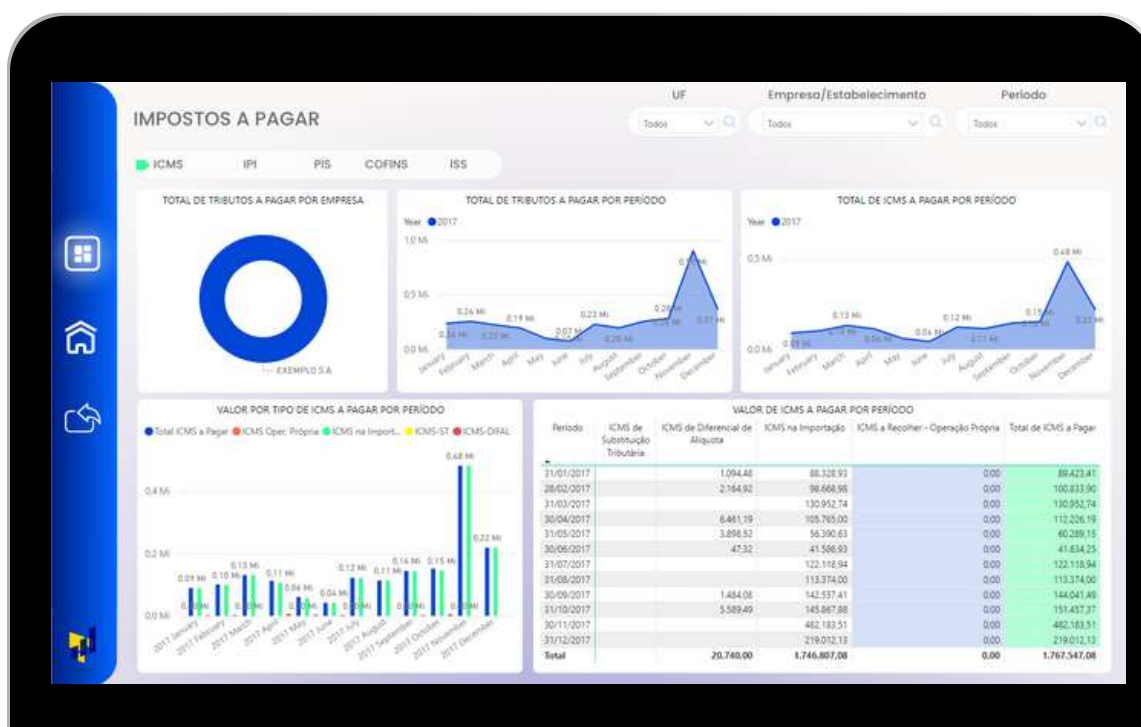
IMPOSTOS A PAGAR

UF
Todos

Empresa/Estabelecimento
Todos

Período
Todos

ICMS IPI PIS COFINS ISS

TOTAL DE TRIBUTOS A PAGAR POR EMPRESA

EXEMPLO S.A

TOTAL DE TRIBUTOS A PAGAR POR PERÍODO

Year 2017

1,0 Mi
0,5 Mi
0,0 Mi

0,26 Mi 0,19 Mi 0,07 Mi 0,23 Mi 0,28 Mi 0,27 Mi

January February March April May June July August September October November December

TOTAL DE ICMS A PAGAR POR PERÍODO

Year 2017

0,5 Mi
0,0 Mi

0,48 Mi 0,13 Mi 0,12 Mi 0,04 Mi 0,15 Mi 0,22 Mi

January February March April May June July August September October November December

VALOR POR TIPO DE ICMS A PAGAR POR PERÍODO

Total ICMS a Pagar ICMS Oper. Própria ICMS na Import... ICMS-ST ICMS-DIFAL

0,4 Mi
0,2 Mi
0,0 Mi

0,48 Mi 0,22 Mi 0,13 Mi 0,09 Mi 0,10 Mi 0,11 Mi 0,06 Mi 0,04 Mi 0,12 Mi 0,11 Mi 0,14 Mi 0,15 Mi

2017 January 2017 February 2017 March 2017 April 2017 May 2017 June 2017 July 2017 August 2017 September 2017 October 2017 November 2017 December

VALOR DE ICMS A PAGAR POR PERÍODO

| Período | ICMS de Substituição Tributária | ICMS de Diferencial de Alíquota | ICMS na Importação | ICMS a Recolher - Operação Própria | Total de ICMS a Pagar |
|---|---|---|---|---|---|
| 31/01/2017 | | 1.094,48 | 88.328,93 | 0,00 | 89.423,41 |
| 28/02/2017 | | 2.164,92 | 98.668,98 | 0,00 | 100.833,90 |
| 31/03/2017 | | | 130.952,74 | 0,00 | 130.952,74 |
| 30/04/2017 | | 6.461,19 | 105.765,00 | 0,00 | 112.226,19 |
| 31/05/2017 | | 3.898,52 | 56.390,63 | 0,00 | 60.289,15 |
| 30/06/2017 | | 47,32 | 41.586,93 | 0,00 | 41.634,25 |
| 31/07/2017 | | | 122.118,94 | 0,00 | 122.118,94 |
| 31/08/2017 | | | 113.374,00 | 0,00 | 113.374,00 |
| 30/09/2017 | | 1.484,08 | 142.557,41 | 0,00 | 144.041,49 |
| 31/10/2017 | | 5.589,49 | 145.867,88 | 0,00 | 151.457,37 |
| 30/11/2017 | | | 482.183,51 | 0,00 | 482.183,51 |
| 31/12/2017 | | | 219.012,13 | 0,00 | 219.012,13 |
| Total | | 20.740,00 | 1.746.807,08 | 0,00 | 1.767.547,08 |